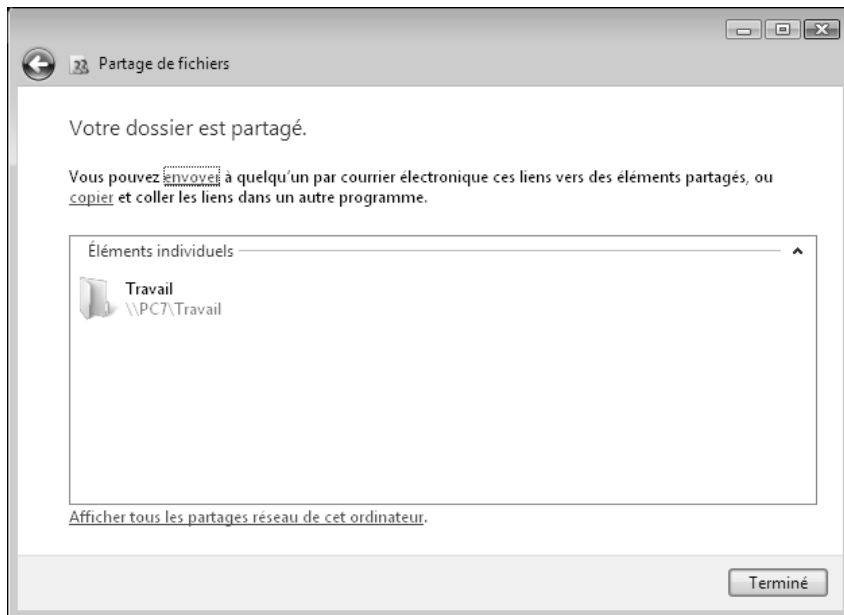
Partage de fichiers

Votre dossier est partagé.

Vous pouvez envoyer à quelqu'un par courrier électronique ces liens vers des éléments partagés, ou copier et coller les liens dans un autre programme.

Éléments individuels

Travail
\\PC7\Travail

Afficher tous les partages réseau de cet ordinateur.

Terminé